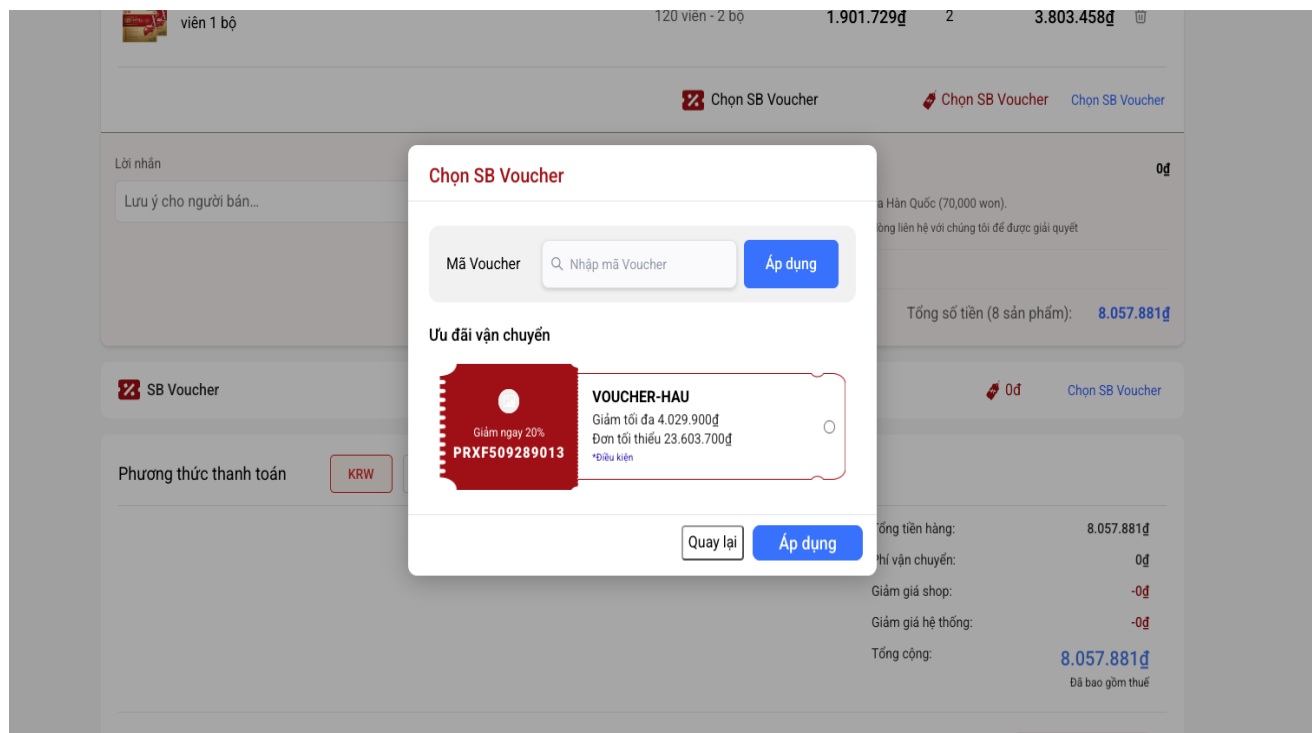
viên 1 bộ

120 viên - 2 bộ 1.901.729₫ 2 3.803.458₫

Chọn SB Voucher Chọn SB Voucher Chọn SB Voucher

Lời nhắn

Lưu ý cho người bán...

0₫

a Hàn Quốc (70,000 won).

òng liên hệ với chúng tôi để được giải quyết

Tổng số tiền (8 sản phẩm): 8.057.881₫

Chọn SB Voucher

Mã Voucher

Nhập mã Voucher

Áp dụng

Ưu đãi vận chuyển

Giảm ngay 20%

PRXF509289013

VOUCHER-HAU

Giảm tối đa 4.029.900₫

Đơn tối thiểu 23.603.700₫

*Điều kiện

Quay lại

Áp dụng

SB Voucher

0đ

Chọn SB Voucher

Phương thức thanh toán

KRW

ổng tiền hàng: 8.057.881₫

hí vận chuyển: 0₫

Giảm giá shop: -0₫

Giảm giá hệ thống: -0₫

Tổng cộng: 8.057.881₫

Đã bao gồm thuế